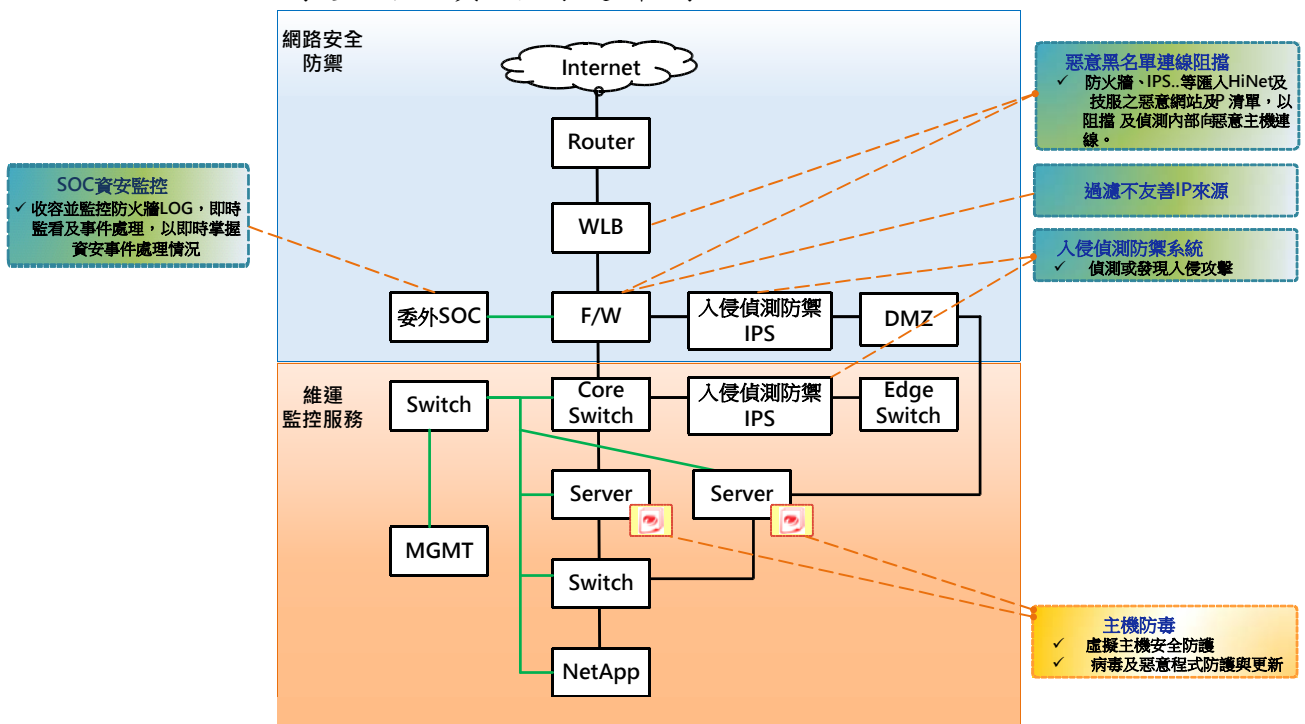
網路安全防禦

Internet

Router

WLB

委外SOC

F/W

入侵偵測防禦 IPS

DMZ

維運監控服務

Switch

Core Switch

入侵偵測防禦 IPS

Edge Switch

Server

Server

MGMT

Switch

NetApp

SOC資安監控
✓ 收容並監控防火牆LOG，即時監看及事件處理，以即時掌握資安事件處理情況

惡意黑名單連線阻擋
✓ 防火牆、IPS..等匯入HiNet及技服之惡意網站及IP 清單，以阻擋 及偵測內部向惡意主機連線。

過濾不友善IP來源

入侵偵測防禦系統
✓ 偵測或發現入侵攻擊

主機防毒
✓ 虛擬主機安全防護
✓ 病毒及惡意程式防護與更新